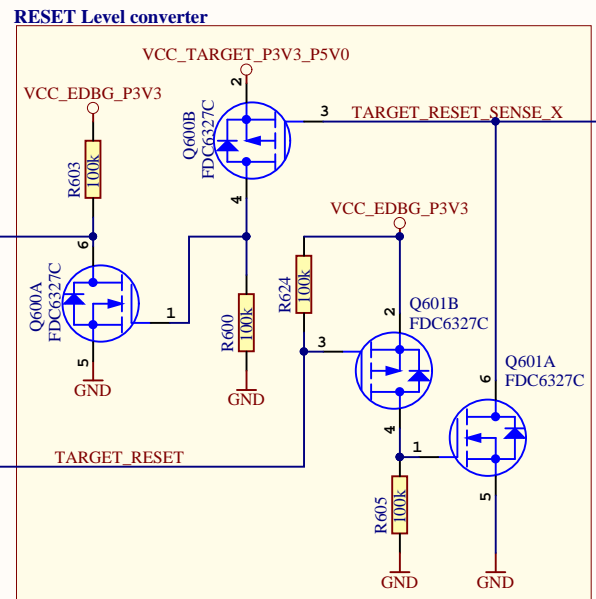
RESET Level converter

VCC_TARGET_P3V3_P5V0

2

Q600B
FDC6327C

3

TARGET_RESET_SENSE_X

VCC_EDBG_P3V3

R603
100k

4

VCC_EDBG_P3V3

6

Q600A
FDC6327C

1

R600
100k

R624
100k

2

Q601B
FDC6327C

3

Q601A
FDC6327C

6

5

GND

GND

4

1

TARGET_RESET

R605
100k

5

GND

GND